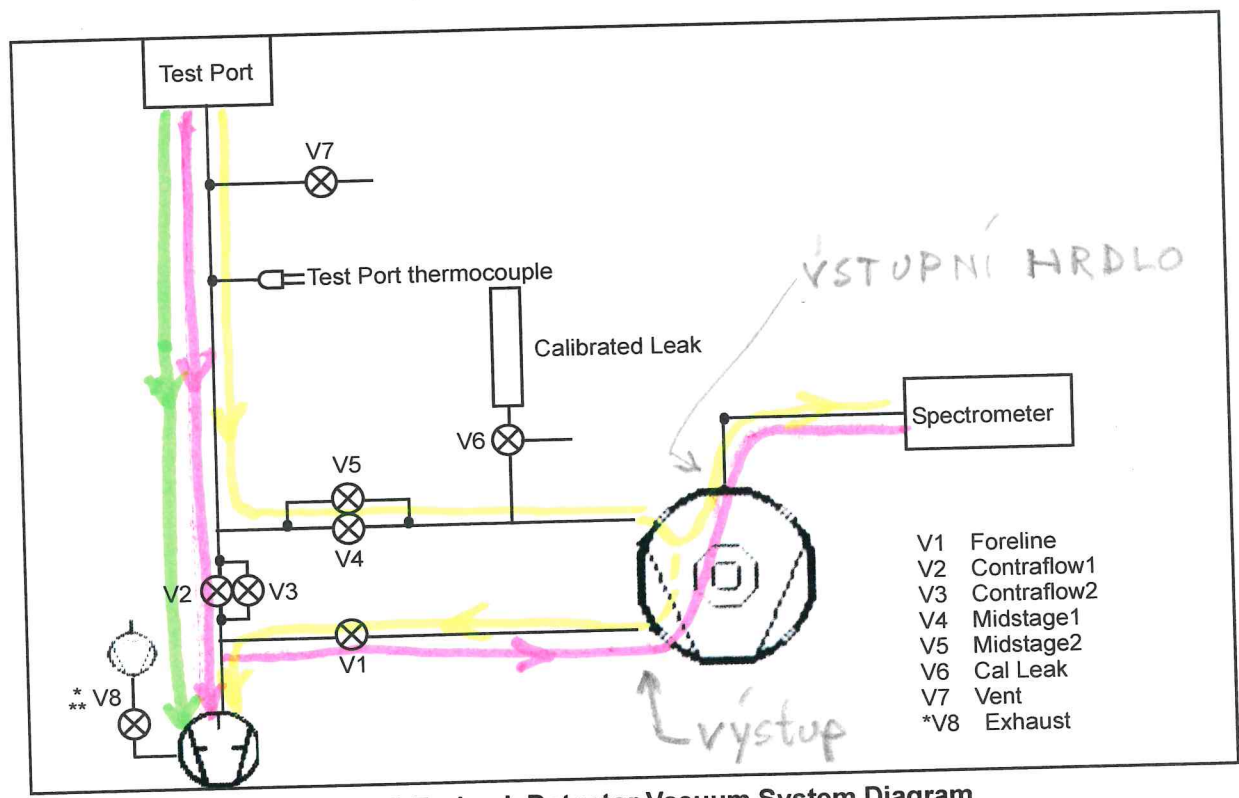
Test Port

V7

Test Port thermocouple

VSTUPNÍ HRDLO

Calibrated Leak

Spectrometer

V6

V5

V4

V2

V3

V1

V1 Foreline
V2 Contraflow1
V3 Contraflow2
V4 Midstage1
V5 Midstage2
V6 Cal Leak
V7 Vent
*V8 Exhaust

* ** V8

výstup

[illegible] Leak Detector Vacuum System Diagram